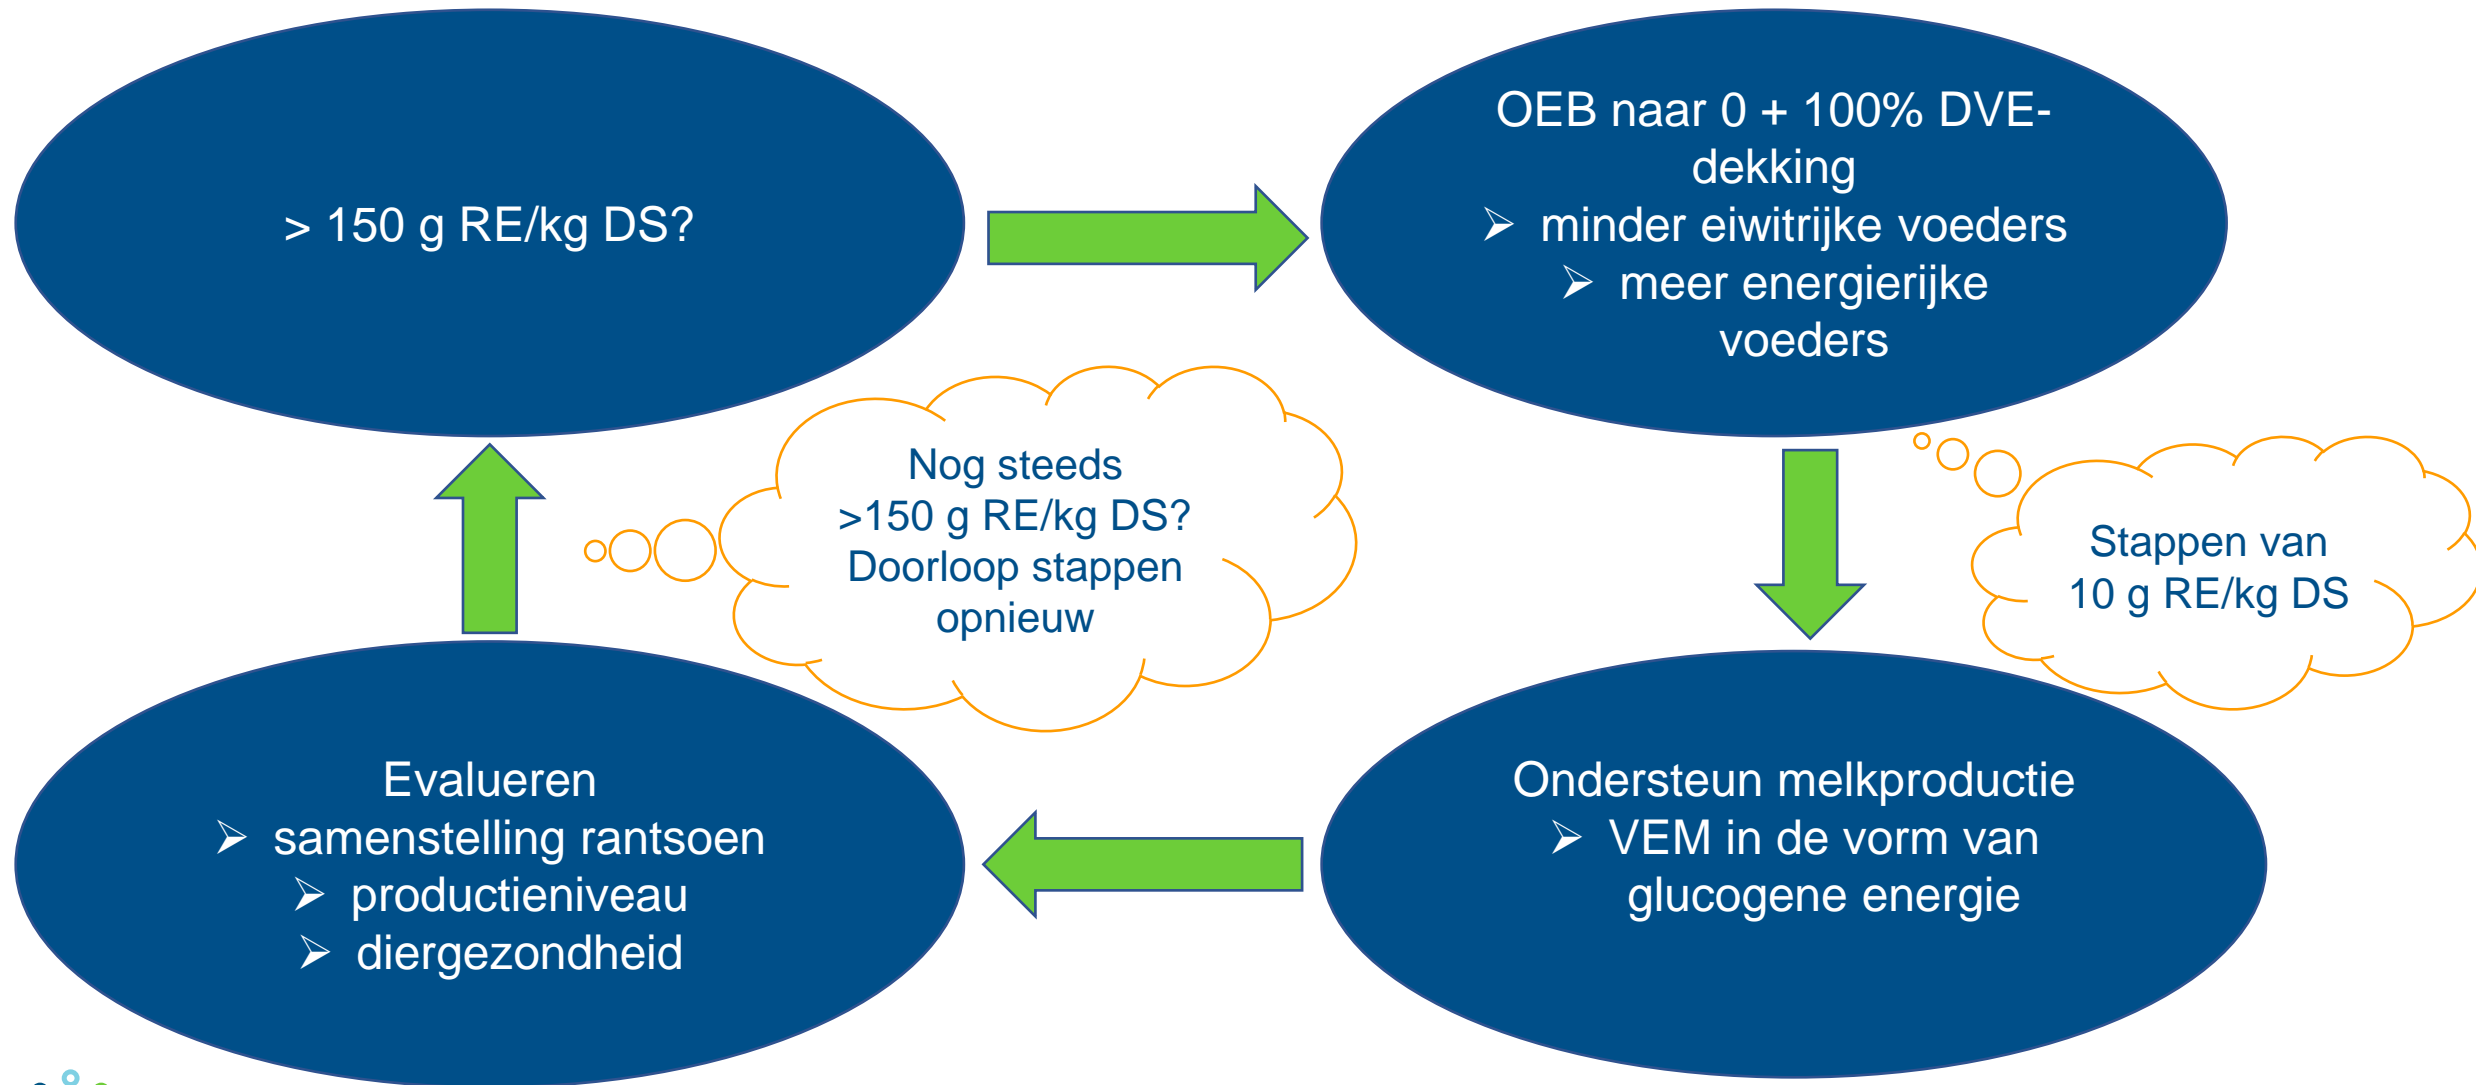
> 150 g RE/kg DS?

OEB naar 0 + 100% DVE-dekking
➢ minder eiwitrijke voeders
➢ meer energierijke voeders

Nog steeds >150 g RE/kg DS? Doorloop stappen opnieuw

Stappen van 10 g RE/kg DS

Evalueren
➢ samenstelling rantsoen
➢ productieniveau
➢ diergezondheid

Ondersteun melkproductie
➢ VEM in de vorm van glucogene energie